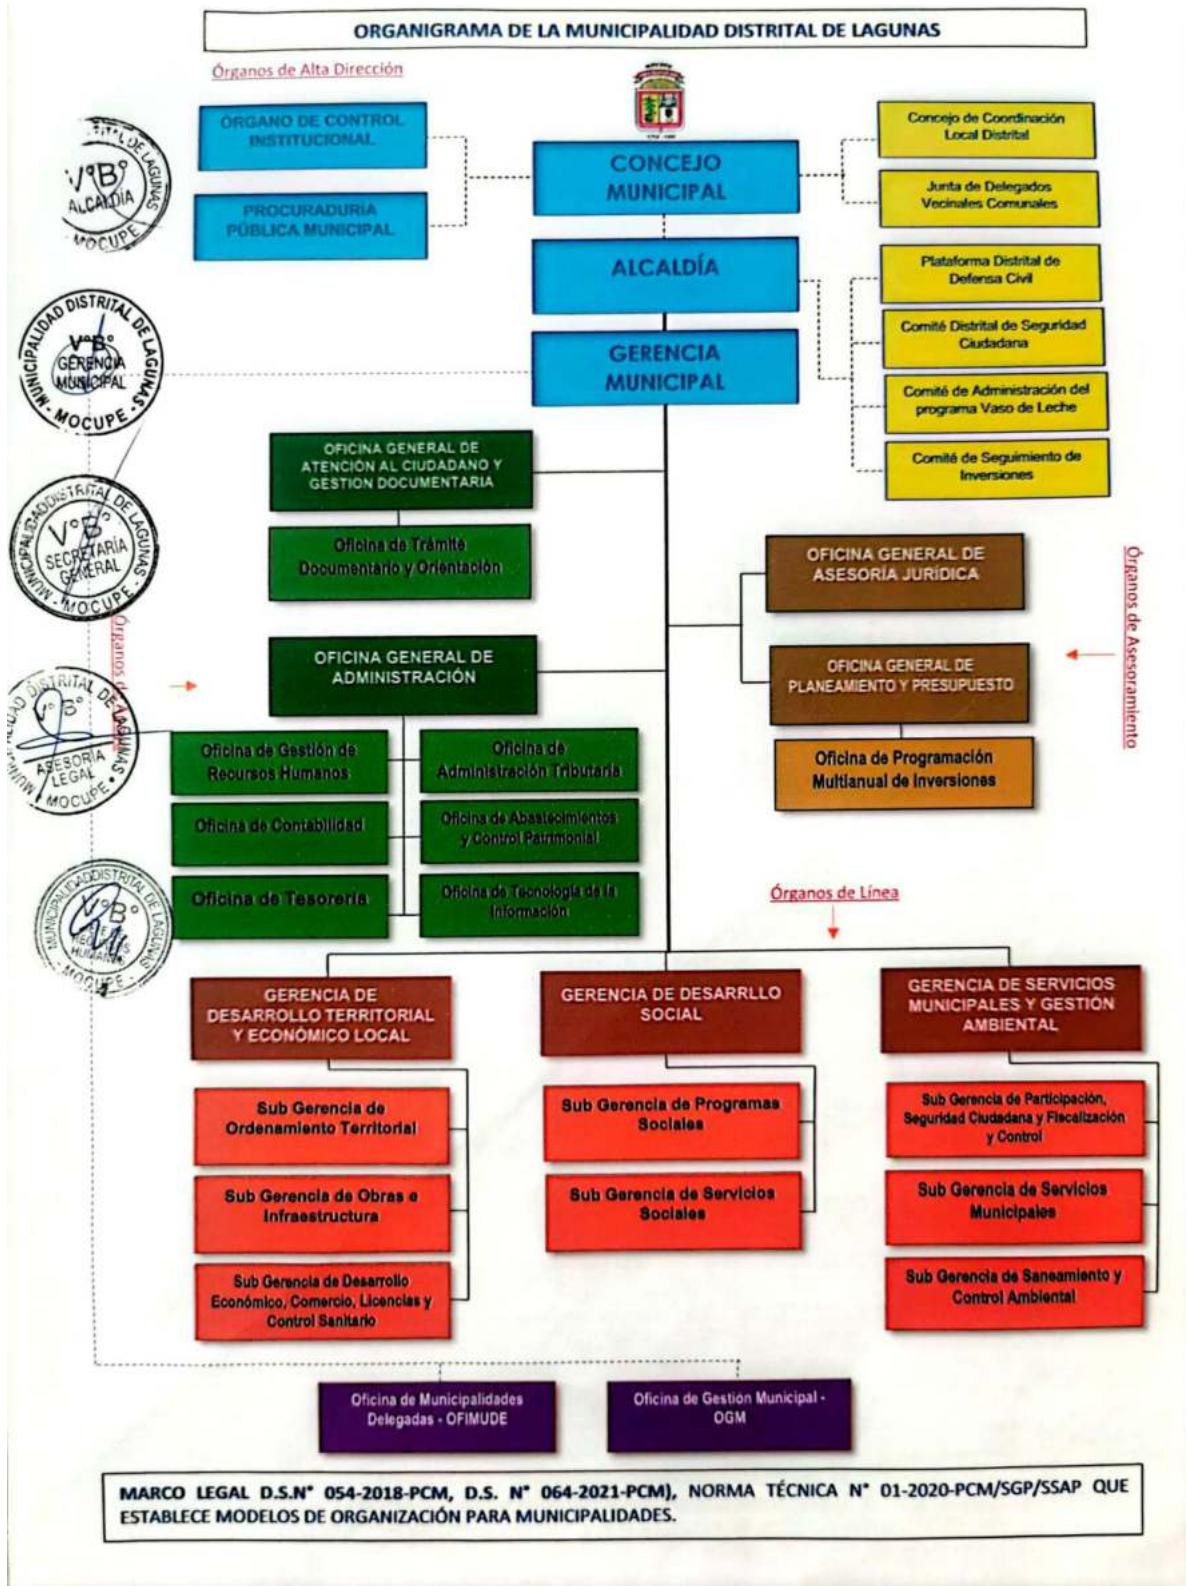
ORGANIGRAMA DE LA MUNICIPALIDAD DISTRITAL DE LAGUNAS

Órganos de Alta Dirección

ORGANO DE CONTROL INSTITUCIONAL

PROCURADURIA PÚBLICA MUNICIPAL

CONCEJO MUNICIPAL

ALCALDÍA

GERENCIA MUNICIPAL

Concejo de Coordinación Local Distrital

Junta de Delegados Vecinales Comunales

Plataforma Distrital de Defensa Civil

Comité Distrital de Seguridad Ciudadana

Comité de Administración del programa Vaso de Leche

Comité de Seguimiento de Inversiones

OFICINA GENERAL DE ATENCIÓN AL CIUDADANO Y GESTIÓN DOCUMENTARIA

Oficina de Trámite Documentario y Orientación

OFICINA GENERAL DE ASESORÍA JURÍDICA

OFICINA GENERAL DE PLANEAMIENTO Y PRESUPUESTO

Oficina de Programación Multianual de Inversiones

Órganos de Asesoramiento

Órganos de Apoyo

OFICINA GENERAL DE ADMINISTRACIÓN

Oficina de Gestión de Recursos Humanos

Oficina de Administración Tributaria

Oficina de Contabilidad

Oficina de Abastecimientos y Control Patrimonial

Oficina de Tesorería

Oficina de Tecnología de la Información

Órganos de Línea

GERENCIA DE DESARROLLO TERRITORIAL Y ECONÓMICO LOCAL

GERENCIA DE DESARRLLO SOCIAL

GERENCIA DE SERVICIOS MUNICIPALES Y GESTIÓN AMBIENTAL

Sub Gerencia de Ordenamiento Territorial

Sub Gerencia de Obras e Infraestructura

Sub Gerencia de Desarrollo Económico, Comercio, Licencias y Control Sanitario

Sub Gerencia de Programas Sociales

Sub Gerencia de Servicios Sociales

Sub Gerencia de Participación, Seguridad Ciudadana y Fiscalización y Control

Sub Gerencia de Servicios Municipales

Sub Gerencia de Saneamiento y Control Ambiental

Oficina de Municipalidades Delegadas - OFIMUDE

Oficina de Gestión Municipal - OGM

MARCO LEGAL D.S.N° 054-2018-PCM, D.S. N° 064-2021-PCM), NORMA TÉCNICA N° 01-2020-PCM/SGP/SSAP QUE ESTABLECE MODELOS DE ORGANIZACIÓN PARA MUNICIPALIDADES.

V°B° ALCALDÍA MUNICIPALIDAD DISTRITAL DE LAGUNAS MOCUPE

V°B° GERENCIA MUNICIPAL MUNICIPALIDAD DISTRITAL DE LAGUNAS MOCUPE

V°B° SECRETARÍA GENERAL MUNICIPALIDAD DISTRITAL DE LAGUNAS MOCUPE

V°B° ASESORÍA LEGAL MUNICIPALIDAD DISTRITAL DE LAGUNAS MOCUPE

V°B° RECURSOS HUMANOS MUNICIPALIDAD DISTRITAL DE LAGUNAS MOCUPE